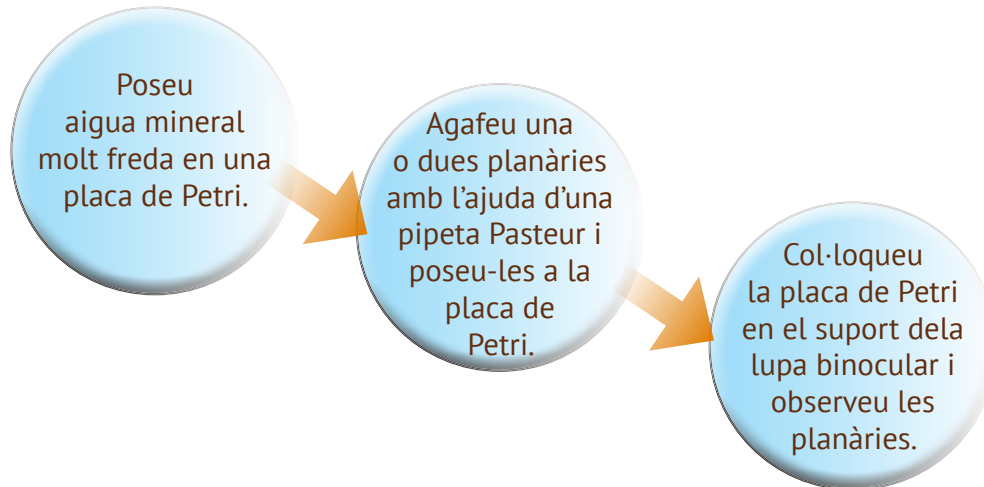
Poseu aigua mineral molt freda en una placa de Petri.

Agafeu una o dues planàries amb l'ajuda d'una pipeta Pasteur i poseu-les a la placa de Petri.

Col·loqueu la placa de Petri en el suport dela lupa binocular i observeu les planàries.